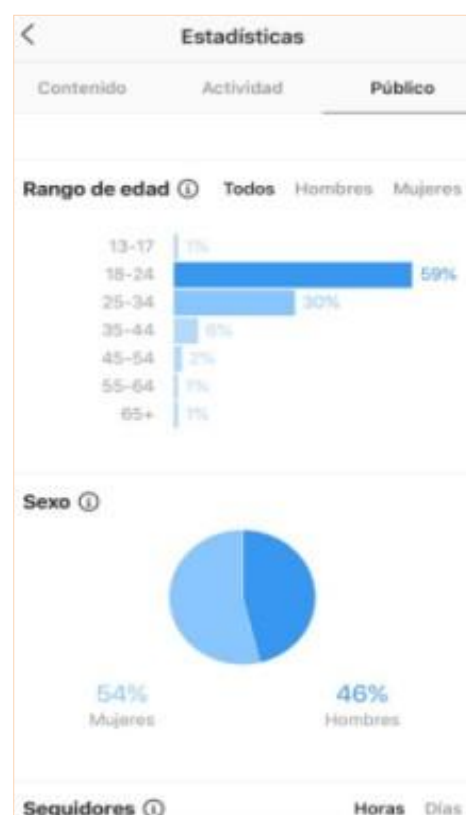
Estadísticas

Contenido Actividad Público

Rango de edad ⓘ Todos Hombres Mujeres

13-17 1%
18-24 59%
25-34 30%
35-44 6%
45-54 2%
55-64 1%
65+ 1%

Sexo ⓘ

54%
Mujeres

46%
Hombres

Seguidores ⓘ Horas Días